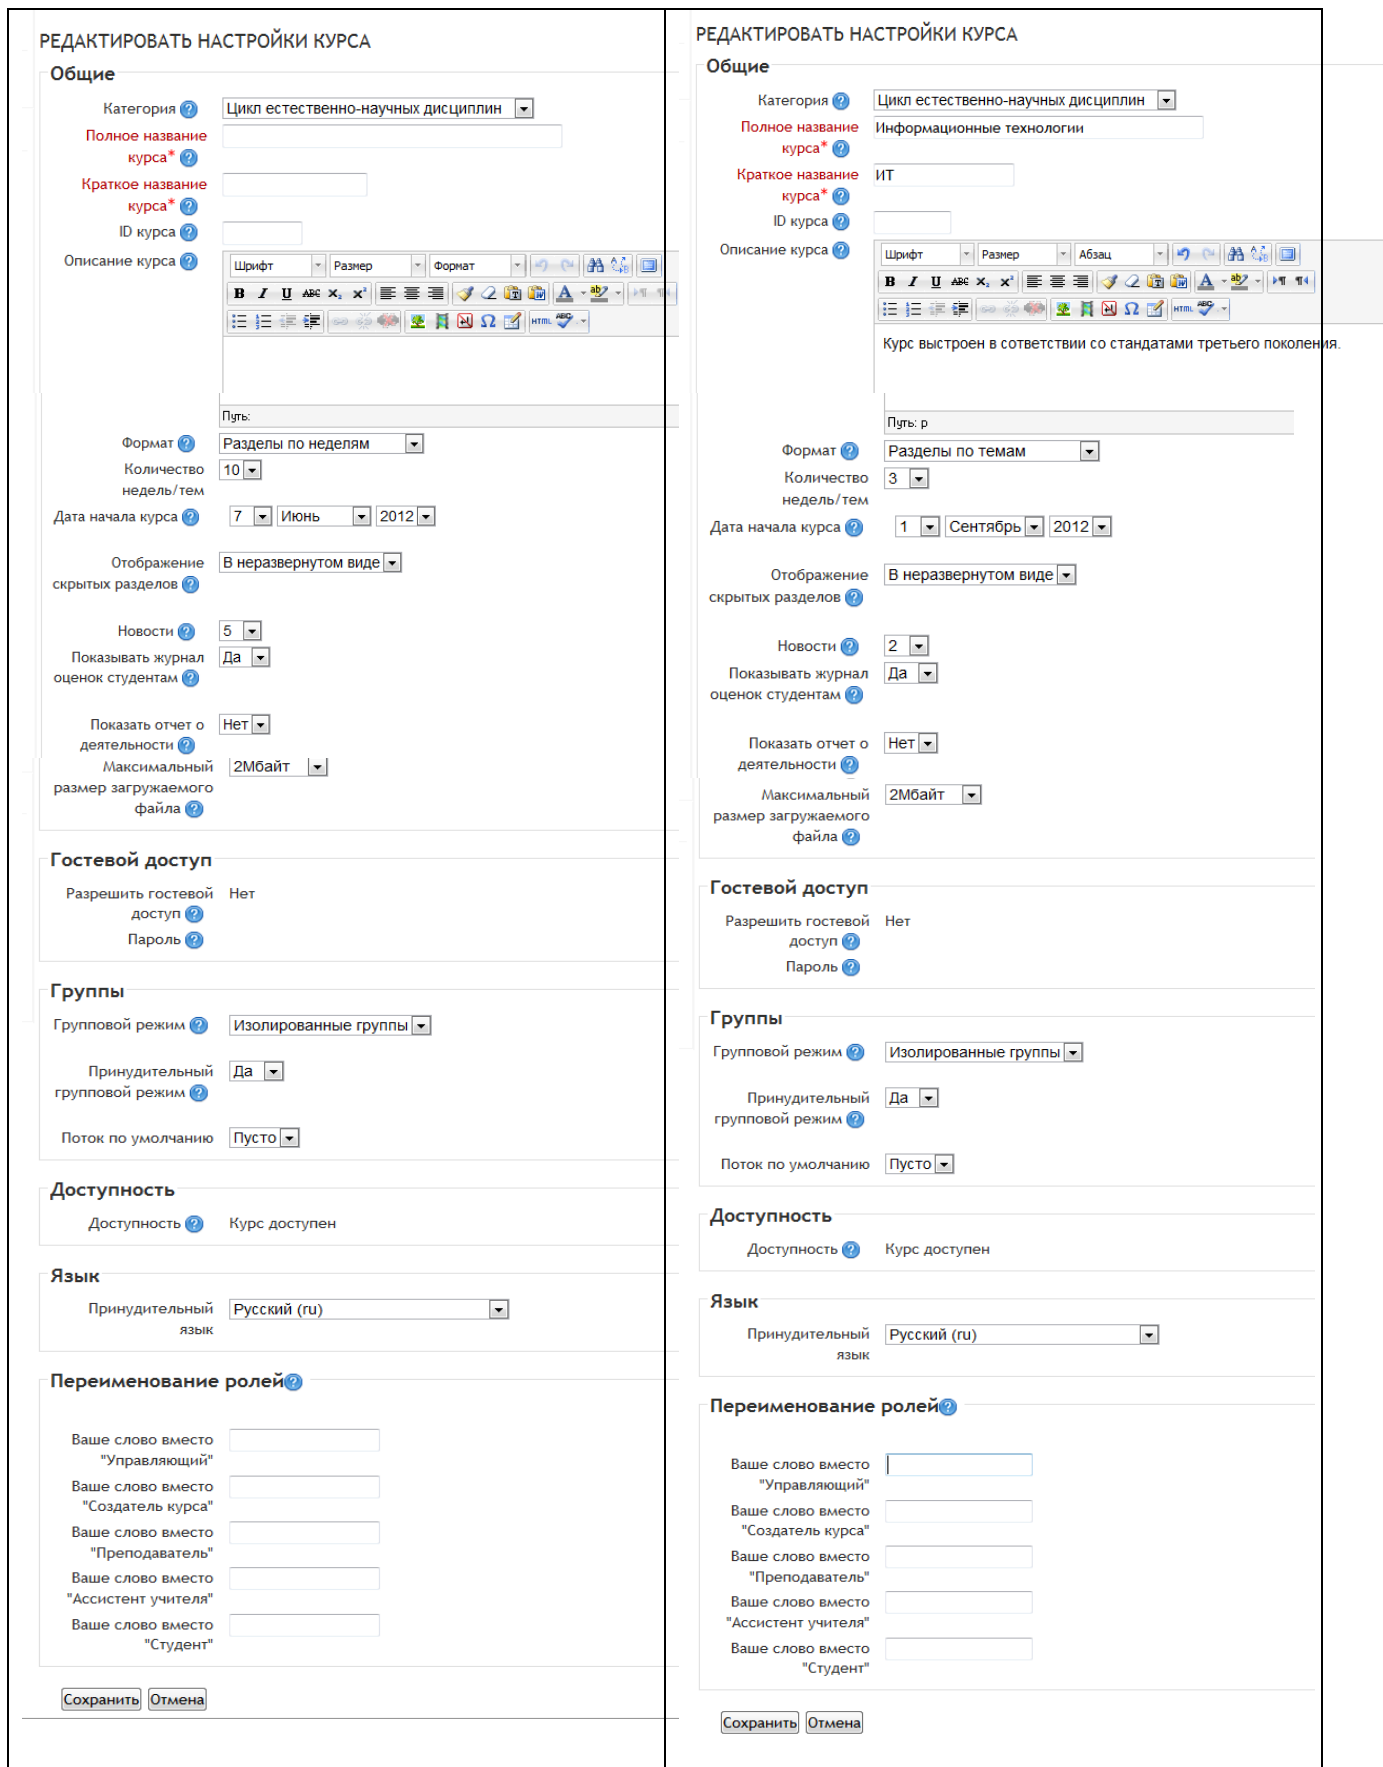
РЕДАКТИРОВАТЬ НАСТРОЙКИ КУРСА

Общие

Категория Цикл естественно-научных дисциплин

Полное название курса*

Краткое название курса*

ID курса

Описание курса

Шрифт Размер Формат

Путь:

Формат Разделы по неделям

Количество недель/тем 10

Дата начала курса 7 Июнь 2012

Отображение скрытых разделов В неразвернутом виде

Новости 5

Показывать журнал оценок студентам Да

Показать отчет о деятельности Нет

Максимальный размер загружаемого файла 2Мбайт

Гостевой доступ

Разрешить гостевой доступ Нет

Пароль

Группы

Групповой режим Изолированные группы

Принудительный групповой режим Да

Поток по умолчанию Пусто

Доступность

Доступность Курс доступен

Язык

Принудительный язык Русский (ru)

Переименование ролей

Ваше слово вместо "Управляющий"

Ваше слово вместо "Создатель курса"

Ваше слово вместо "Преподаватель"

Ваше слово вместо "Ассистент учителя"

Ваше слово вместо "Студент"

Сохранить Отмена

РЕДАКТИРОВАТЬ НАСТРОЙКИ КУРСА

Общие

Категория Цикл естественно-научных дисциплин

Полное название курса* Информационные технологии

Краткое название курса* ИТ

ID курса

Описание курса

Шрифт Размер Абзац

Курс выстроен в сответствии со стандатами третьего поколения.

Путь: p

Формат Разделы по темам

Количество недель/тем 3

Дата начала курса 1 Сентябрь 2012

Отображение скрытых разделов В неразвернутом виде

Новости 2

Показывать журнал оценок студентам Да

Показать отчет о деятельности Нет

Максимальный размер загружаемого файла 2Мбайт

Гостевой доступ

Разрешить гостевой доступ Нет

Пароль

Группы

Групповой режим Изолированные группы

Принудительный групповой режим Да

Поток по умолчанию Пусто

Доступность

Доступность Курс доступен

Язык

Принудительный язык Русский (ru)

Переименование ролей

Ваше слово вместо "Управляющий"

Ваше слово вместо "Создатель курса"

Ваше слово вместо "Преподаватель"

Ваше слово вместо "Ассистент учителя"

Ваше слово вместо "Студент"

Сохранить Отмена